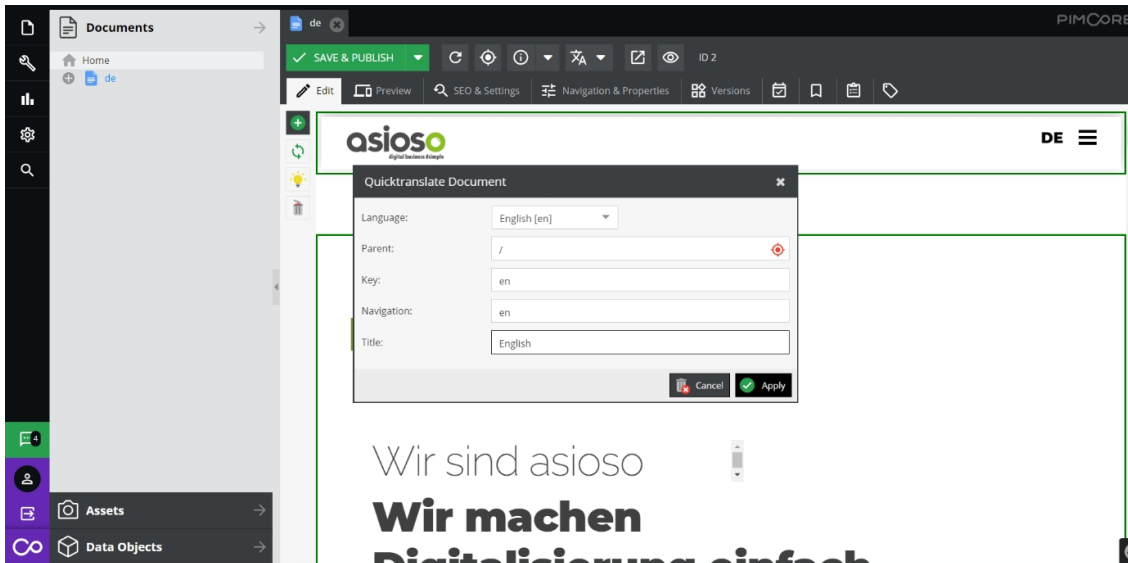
Documents

Home

de

de

PIMCORE

SAVE & PUBLISH

ID 2

Edit

Preview

SEO & Settings

Navigation & Properties

Versions

asioso
digital business #simple

DE

Quicktranslate Document

Language: English [en]

Parent: /

Key: en

Navigation: en

Title: English

Cancel

Apply

Wir sind asioso

Wir machen

Digitalisierung einfach

4

Assets

Data Objects